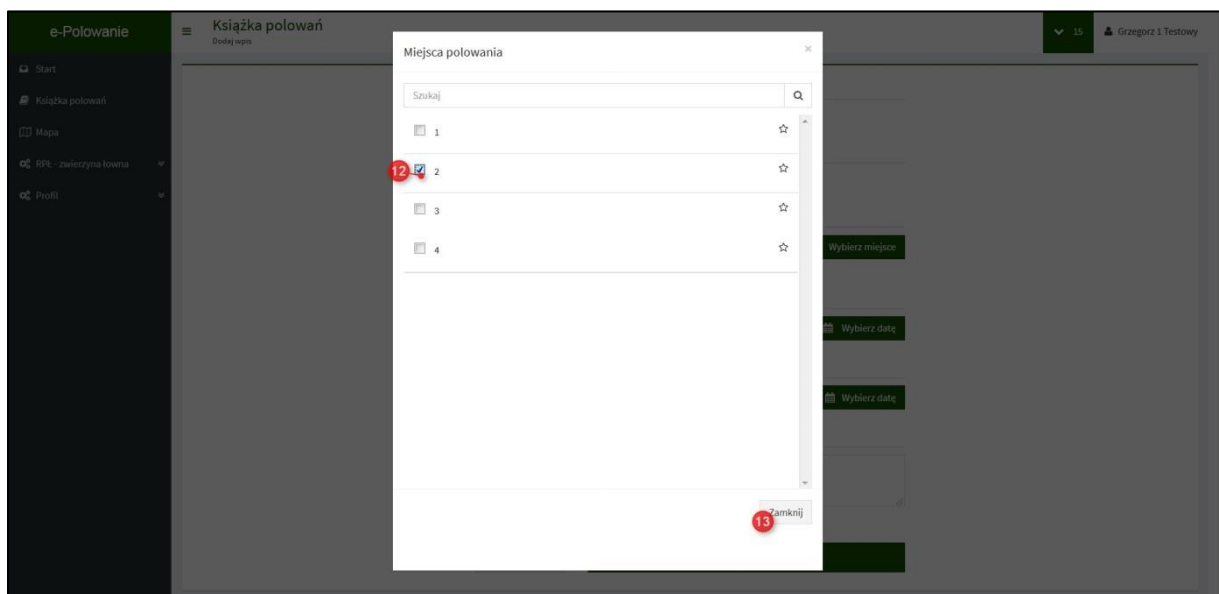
e-Polowanie

Książka polowań
Dodaj wpis

15
Grzegorz 1 Testowy

Start
Książka polowań
Mapa
RPŁ - zwierzyna łowna
Profil

Miejsca polowania

×

Szukaj

1

12

2

3

4

Wybierz miejsce

Wybierz datę

Wybierz datę

13

Zamknij